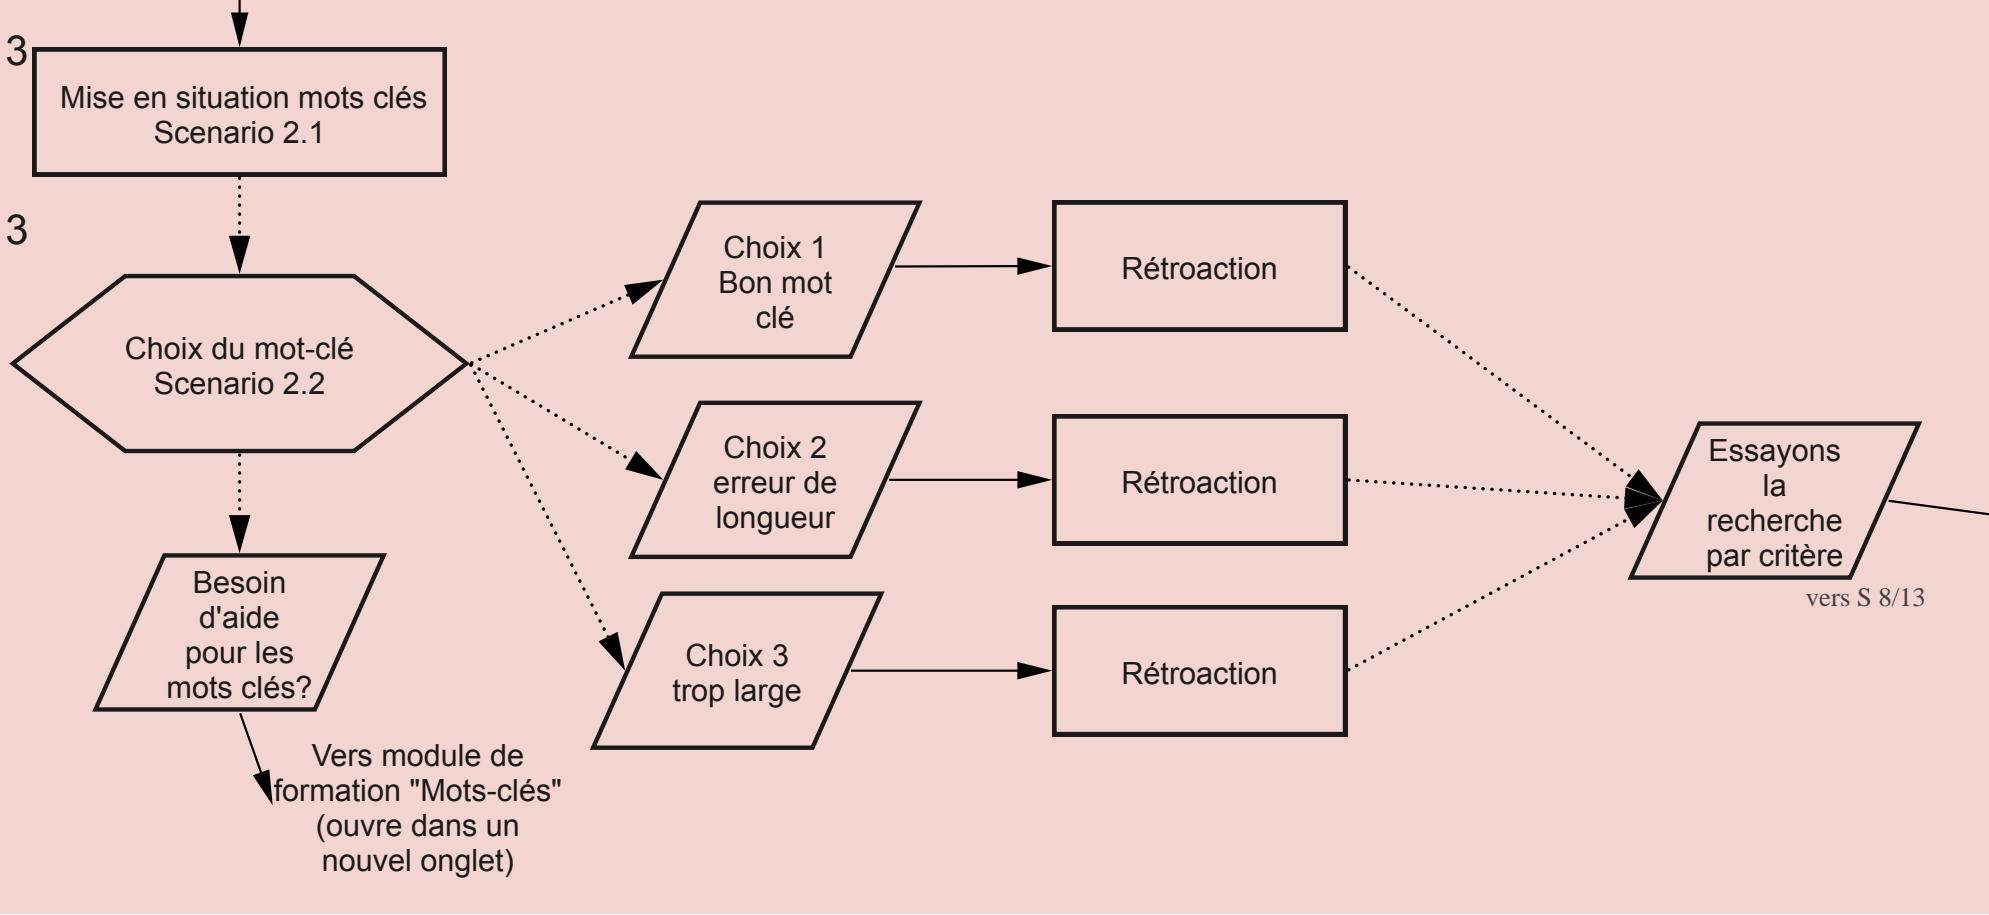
3

Mise en situation mots clés
Scenario 2.1

3

Choix du mot-clé
Scenario 2.2

Besoin d'aide pour les mots clés?

Vers module de formation "Mots-clés" (ouvre dans un nouvel onglet)

Choix 1
Bon mot clé

Choix 2
erreur de longueur

Choix 3
trop large

Rétroaction

Rétroaction

Rétroaction

Essayons la recherche par critère

vers S 8/13